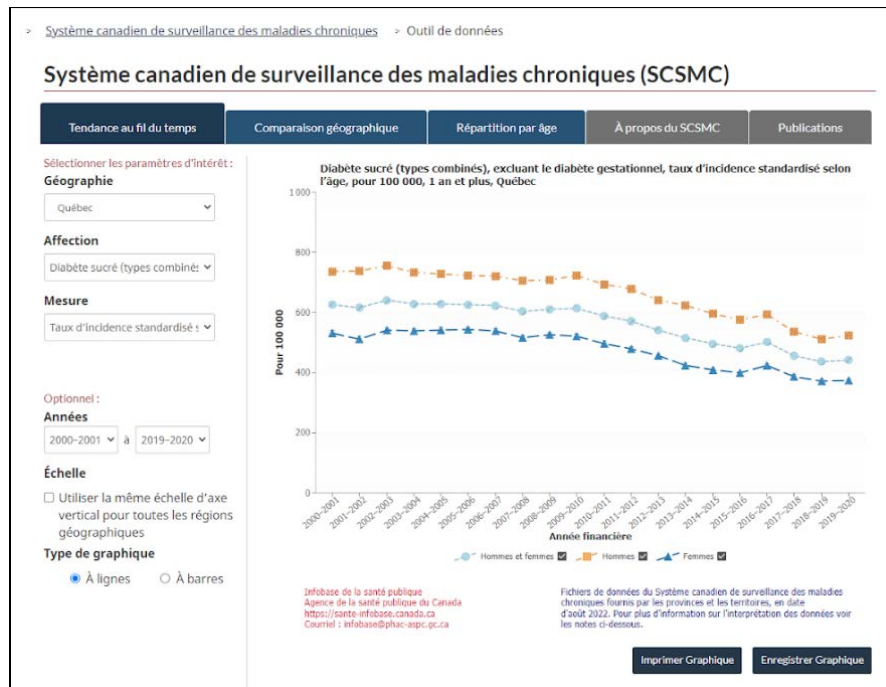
> Système canadien de surveillance des maladies chroniques > Outil de données

Système canadien de surveillance des maladies chroniques (SCSMC)

Tendance au fil du temps | Comparaison géographique | Répartition par âge | À propos du SCSMC | Publications

Sélectionner les paramètres d'intérêt :

Géographie
Québec

Affection
Diabète sucré (types combinés

Mesure
Taux d'incidence standardisé s

Optionnel :
Années
2000–2001 à 2019–2020

Échelle
Utiliser la même échelle d'axe vertical pour toutes les régions géographiques

Type de graphique
À lignes À barres

Diabète sucré (types combinés), excluant le diabète gestationnel, taux d'incidence standardisé selon l'âge, pour 100 000, 1 an et plus, Québec

1 000
800
600
400
200
0

Pour 100 000

2000–2001 2001–2002 2002–2003 2003–2004 2004–2005 2005–2006 2006–2007 2007–2008 2008–2009 2009–2010 2010–2011 2011–2012 2012–2013 2013–2014 2014–2015 2015–2016 2016–2017 2017–2018 2018–2019 2019–2020

Année financière

Hommes et femmes Hommes Femmes

Infobase de la santé publique
Agence de la santé publique du Canada
https://sante-infobase.canada.ca
Courriel : infobase@phac-aspc.gc.ca

Fichiers de données du Système canadien de surveillance des maladies chroniques fournis par les provinces et les territoires, en date d'août 2022. Pour plus d'information sur l'interprétation des données voir les notes ci-dessous.

Imprimer Graphique
Enregistrer Graphique